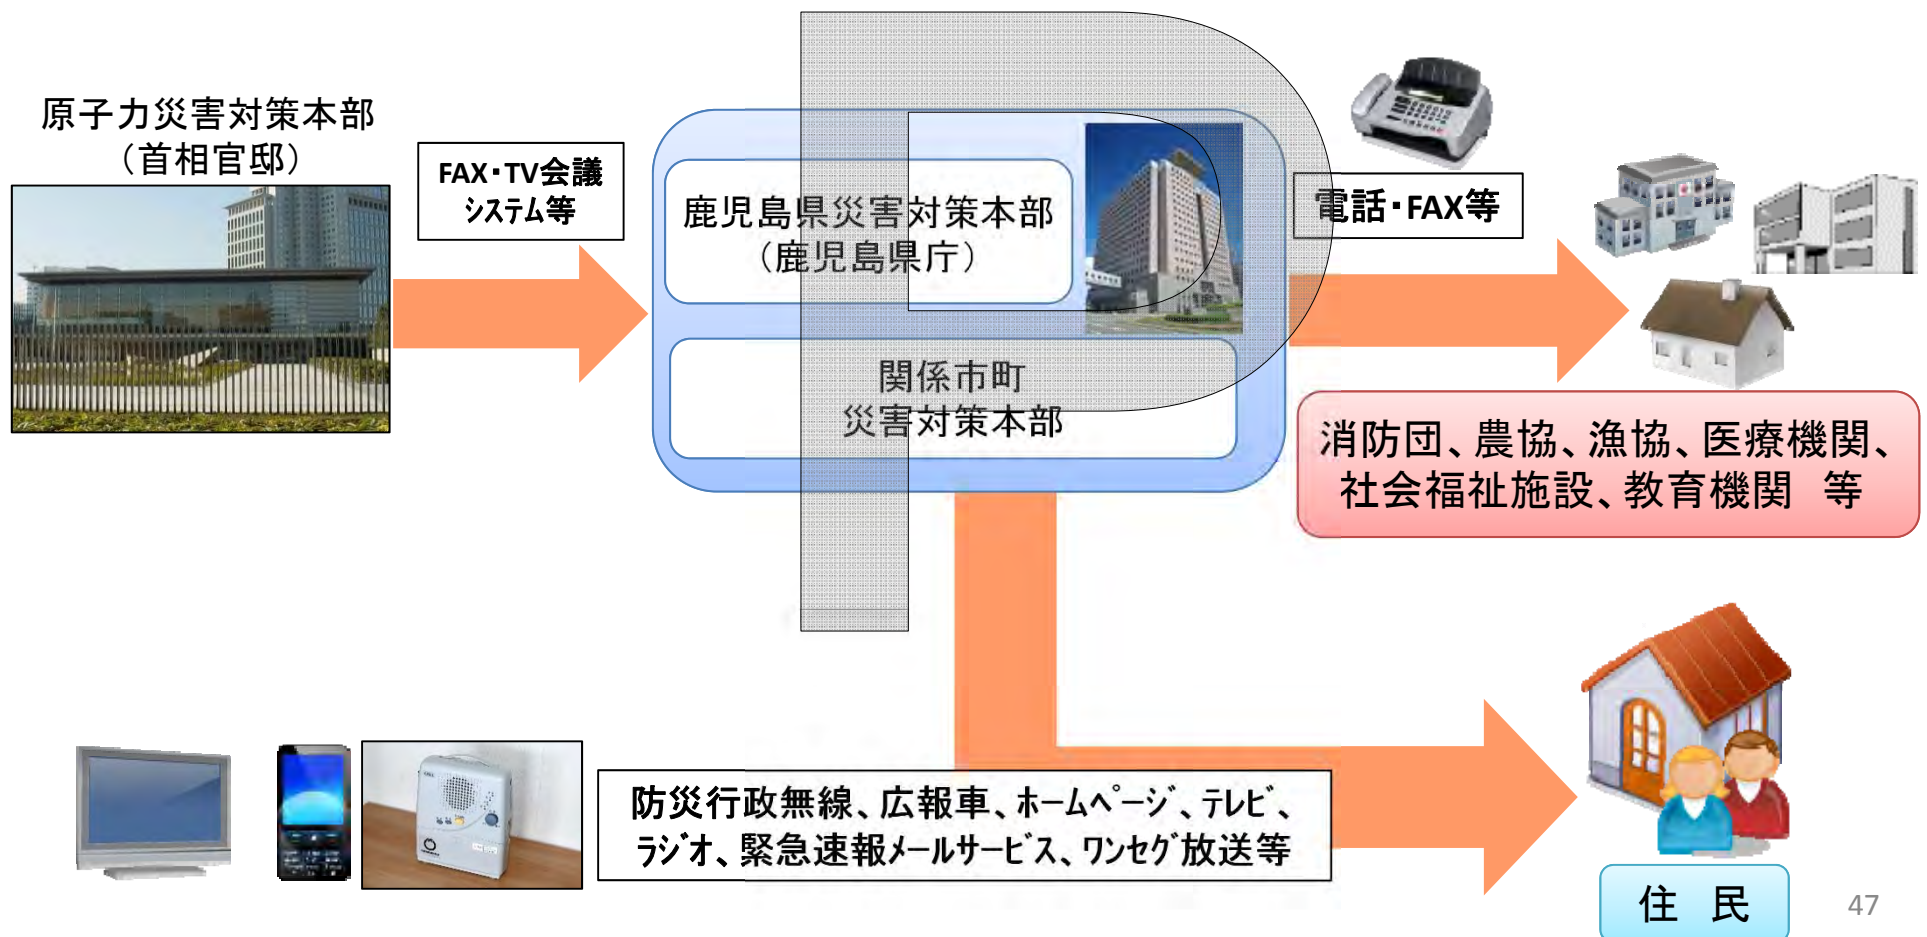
原子力災害対策本部
（首相官邸）

FAX・TV会議
システム等

鹿児島県災害対策本部
（鹿児島県庁）

関係市町
災害対策本部

電話・FAX等

消防団、農協、漁協、医療機関、
社会福祉施設、教育機関　等

防災行政無線、広報車、ホームページ、テレビ、
ラジオ、緊急速報メールサービス、ワンセグ放送等

住　民

47